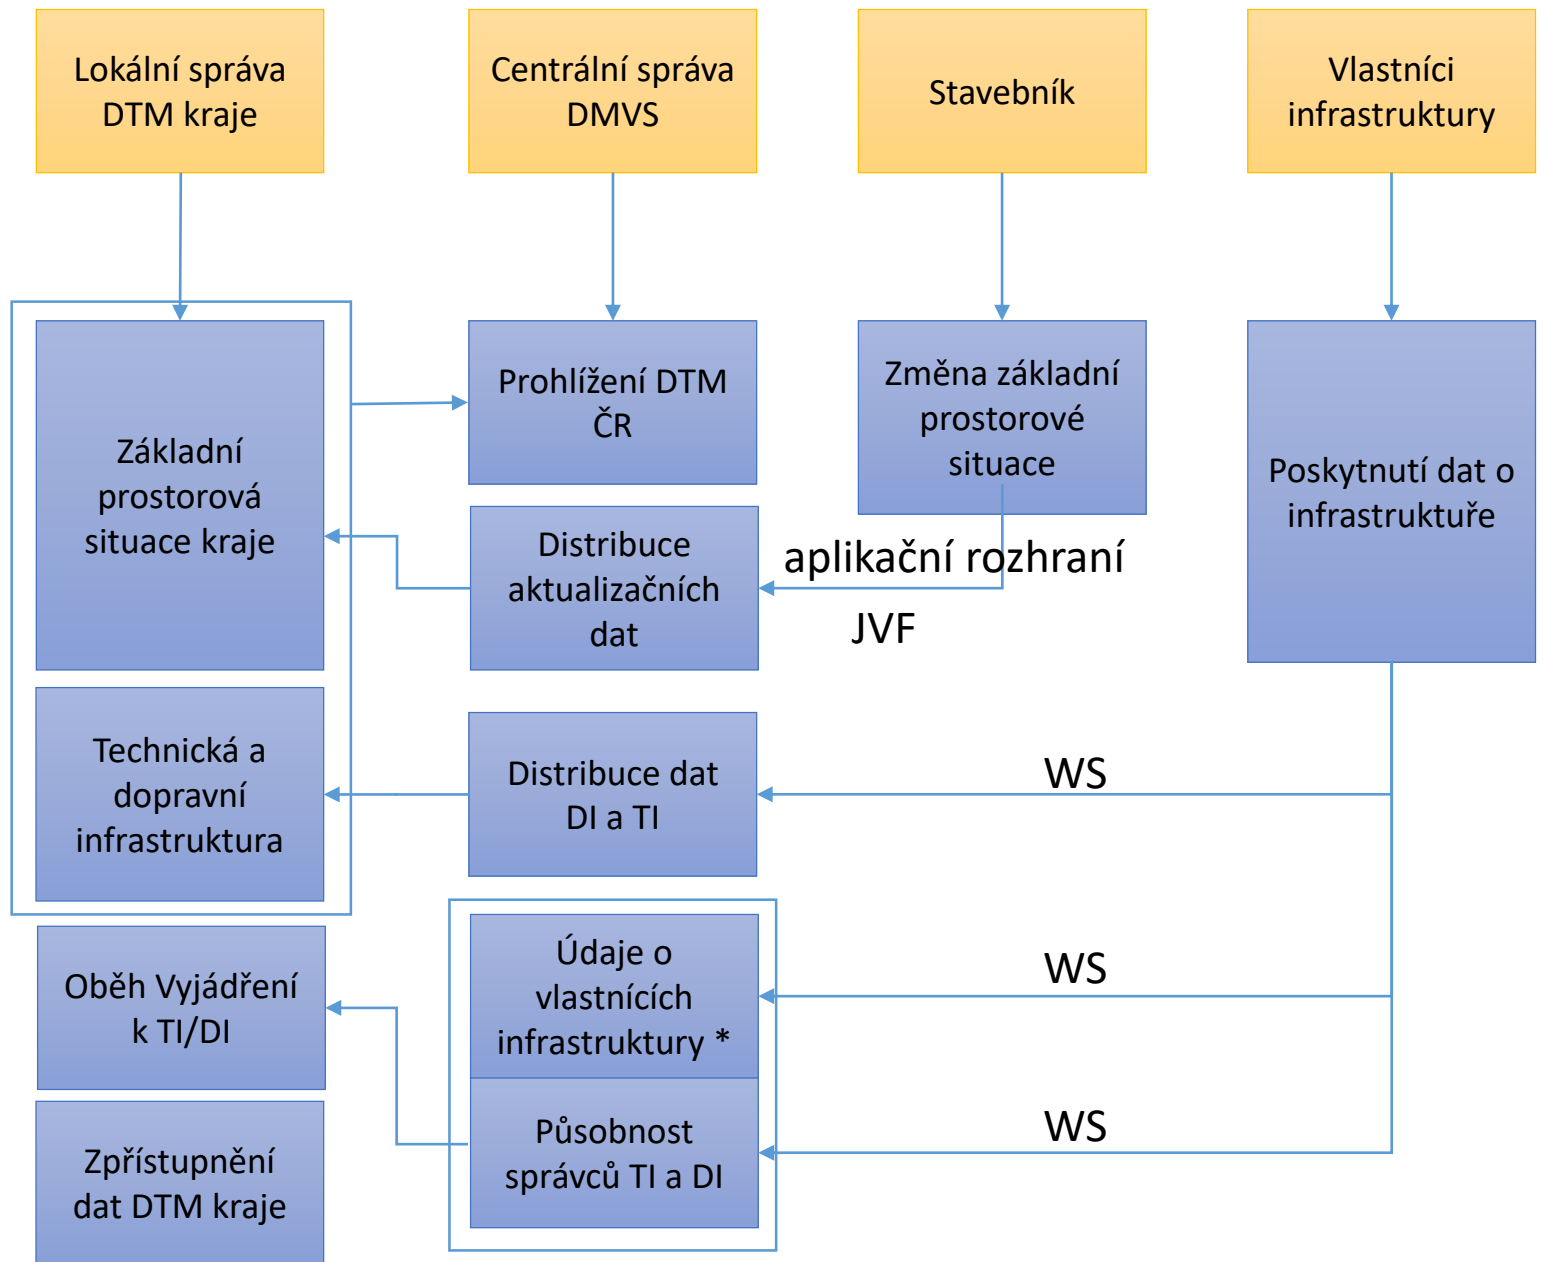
Lokální správa DTM kraje

Centrální správa DMVS

Stavebník

Vlastníci infrastruktury

Základní prostorová situace kraje

Prohlížení DTM ČR

Změna základní prostorové situace

Poskytnutí dat o infrastruktuře

Distribuce aktualizačních dat

aplikační rozhraní

JVF

Technická a dopravní infrastruktura

Distribuce dat DI a TI

WS

Oběh Vyjádření k TI/DI

Údaje o vlastnících infrastruktury *

WS

Zpřístupnění dat DTM kraje

Působnost správců TI a DI

WS